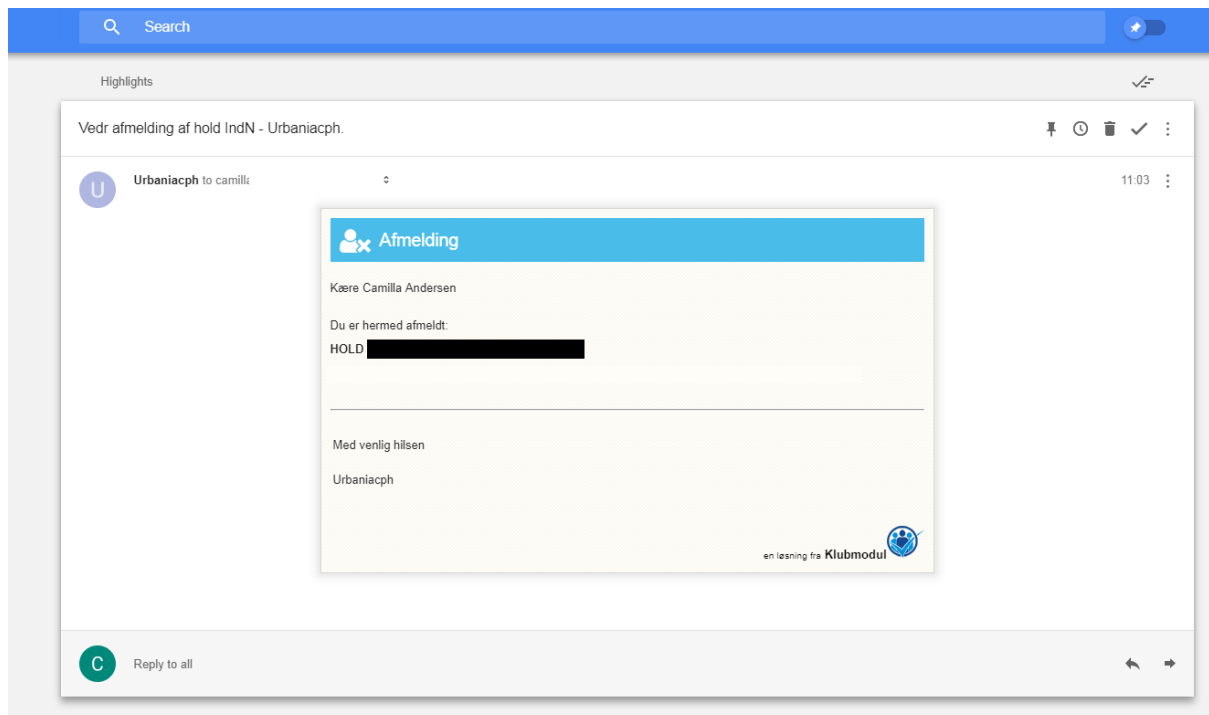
Search

Highlights

Vedr afmelding af hold IndN - Urbaniacph.

U Urbaniacph to camilla

11:03

Afmelding

Kære Camilla Andersen

Du er hermed afmeldt:

HOLD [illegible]

Med venlig hilsen

Urbaniacph

en løsning fra Klubmodul

C Reply to all